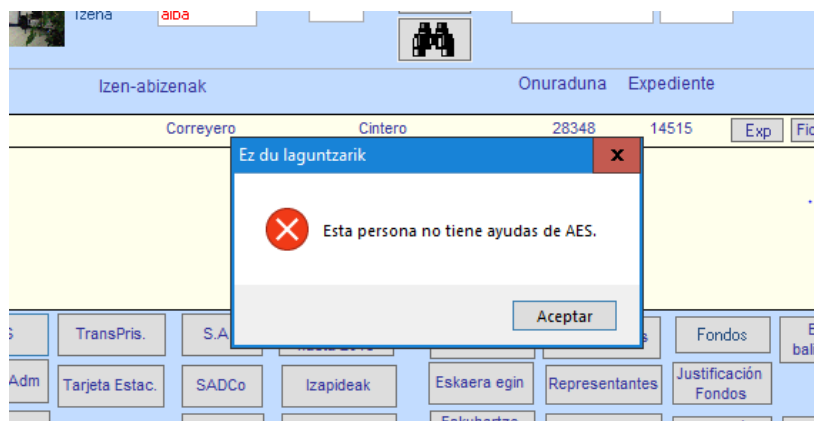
Izena alba

Izen-abizenak Onuraduna Expediente

Correyero Cintero 28348 14515 Exp Fic

Ez du laguntzarik

Esta persona no tiene ayudas de AES.

Aceptar

TransPris. S.A Fondos

Adm Tarjeta Estac. SADCo Izapideak Eskaera egin Representantes Justificación Fondos